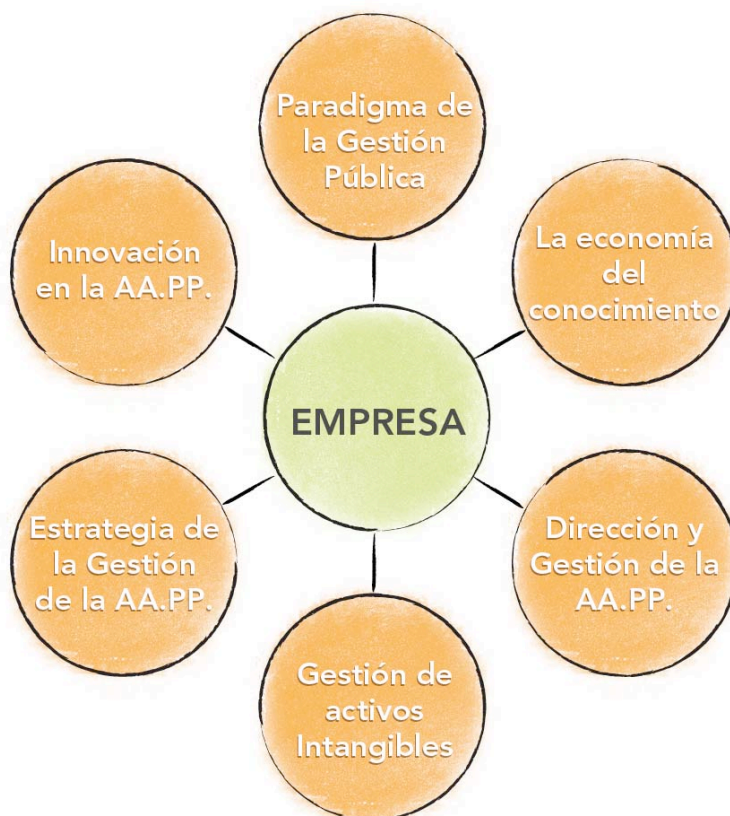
Paradigma de la Gestión Pública

Innovación en la AA.PP.

La economía del conocimiento

EMPRESA

Estrategia de la Gestión de la AA.PP.

Dirección y Gestión de la AA.PP.

Gestión de activos Intangibles